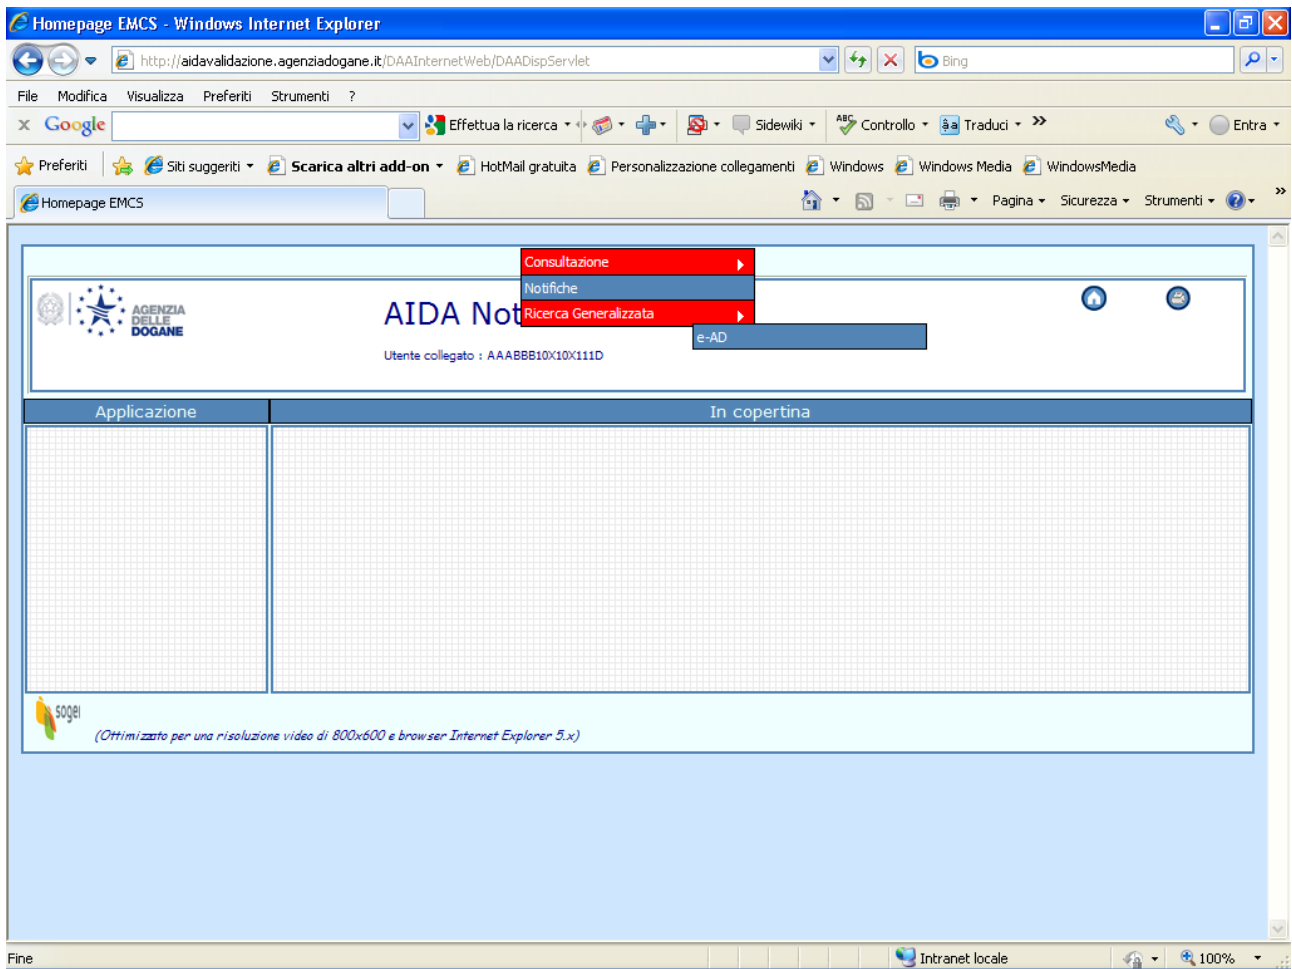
Homepage EMCS - Windows Internet Explorer

http://aidavalidazione.agenziadogane.it/DAAInternetWeb/DAADispServlet

Bing

File Modifica Visualizza Preferiti Strumenti ?

Google Effettua la ricerca Sidewiki Controllo Traduci Entra

Preferiti Siti suggeriti Scarica altri add-on HotMail gratuita Personalizzazione collegamenti Windows Windows Media WindowsMedia

Homepage EMCS Pagina Sicurezza Strumenti

AGENZIA DELLE DOGANE

AIDA Not

Consultazione
Notifiche
Ricerca Generalizzata
e-AD

Utente collegato : AAABBB10X10X111D

| Applicazione | In copertina |
|---|---|
| | |

sogei

(Ottimizzato per una risoluzione video di 800x600 e browser Internet Explorer 5.x)

Fine Intranet locale 100%